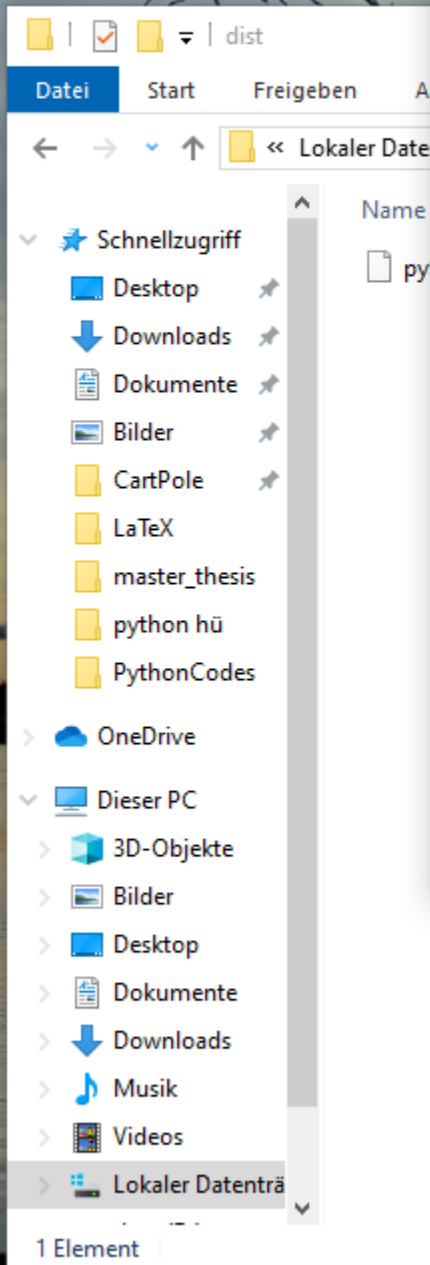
dist

Datei Start Freigeben A

« Lokaler Date

Name

py

Schnellzugriff
Desktop
Downloads
Dokumente
Bilder
CartPole
LaTeX
master_thesis
python hü
PythonCodes

OneDrive

Dieser PC
3D-Objekte
Bilder
Desktop
Dokumente
Downloads
Musik
Videos
Lokaler Datenträ

1 Element